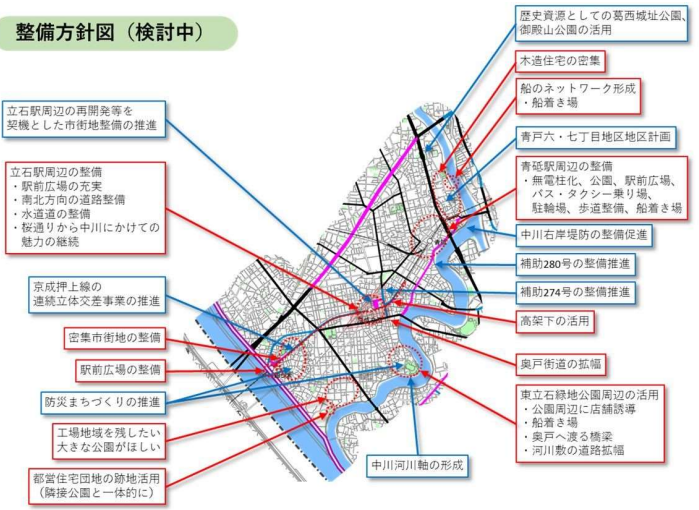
整備方針図（検討中）

歴史資源としての葛西城址公園、御殿山公園の活用

木造住宅の密集

船のネットワーク形成
・船着き場

青戸六・七丁目地区地区計画

青砥駅周辺の整備
・無電柱化、公園、駅前広場、バス・タクシー乗り場、駐輪場、歩道整備、船着き場

中川右岸堤防の整備促進

補助280号の整備推進

補助274号の整備推進

高架下の活用

奥戸街道の拡幅

東立石緑地公園周辺の活用
・公園周辺に店舗誘導
・船着き場
・奥戸へ渡る橋梁
・河川敷の道路拡幅

中川河川軸の形成

立石駅周辺の再開発等を契機とした市街地整備の推進

立石駅周辺の整備
・駅前広場の充実
・南北方向の道路整備
・水道道の整備
・桜通りから中川にかけての魅力の継続

京成押上線の連続立体交差事業の推進

密集市街地の整備

駅前広場の整備

防災まちづくりの推進

工場地域を残したい
大きな公園がほしい

都営住宅団地の跡地活用
（隣接公園と一体的に）